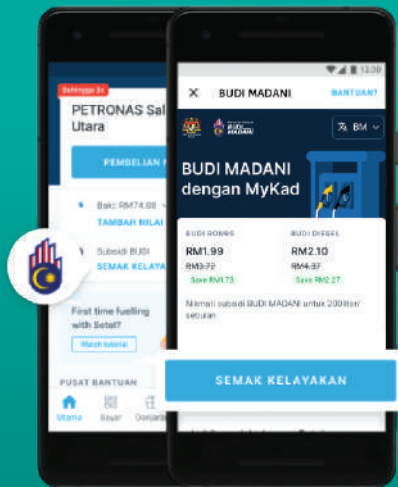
Sehingga 3x

PETRONAS Sal Utara

PEMBELIAN

Baki: RM74.00

TAMBAH NILAI

Subsidi BUDI

SEMAK KELAYA

First time fuelling with Setel?

Watch tutorial

PUSAT BANTUAN

Utama

Bayar

12:30

BUDI MADANI

BANTUAN?

BM

BUDI MADANI dengan MyKad

BUDI RON95

RM1.99

RM3.72

Save RM1.73

BUDI DIESEL

RM2.10

RM4.37

Save RM2.27

Nikmati subsidi BUDI MADANI untuk 200liter/ sebulan

SEMAK KELAYAKAN